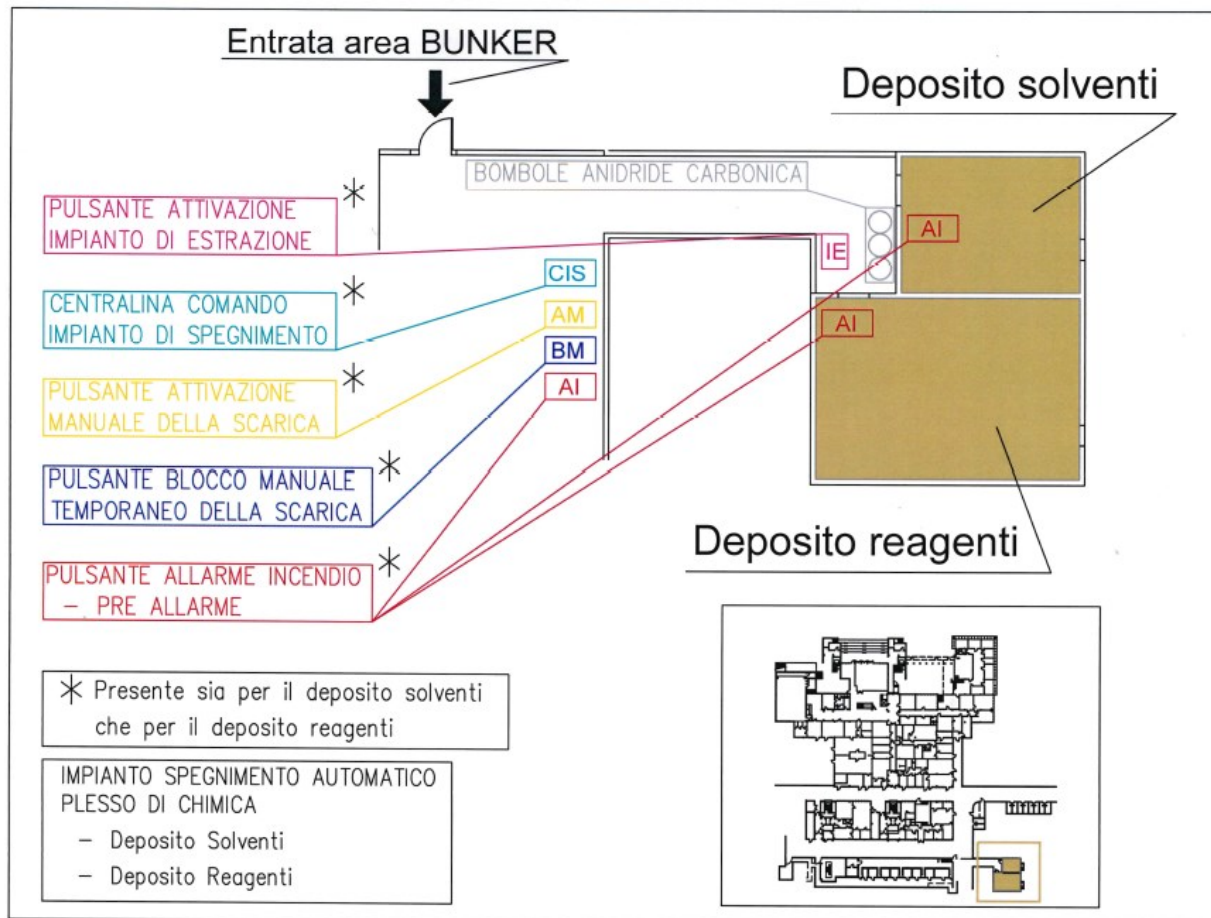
Entrata area BUNKER

Deposito solventi

BOMBOLE ANIDRIDE CARBONICA

PULSANTE ATTIVAZIONE IMPIANTO DI ESTRAZIONE *

IE

AI

AI

CIS

CENTRALINA COMANDO IMPIANTO DI SPEGNIMENTO *

AM

PULSANTE ATTIVAZIONE MANUALE DELLA SCARICA *

BM

AI

PULSANTE BLOCCO MANUALE TEMPORANEO DELLA SCARICA *

Deposito reagenti

PULSANTE ALLARME INCENDIO – PRE ALLARME *

* Presente sia per il deposito solventi che per il deposito reagenti

IMPIANTO SPEGNIMENTO AUTOMATICO PLESSO DI CHIMICA
– Deposito Solventi
– Deposito Reagenti